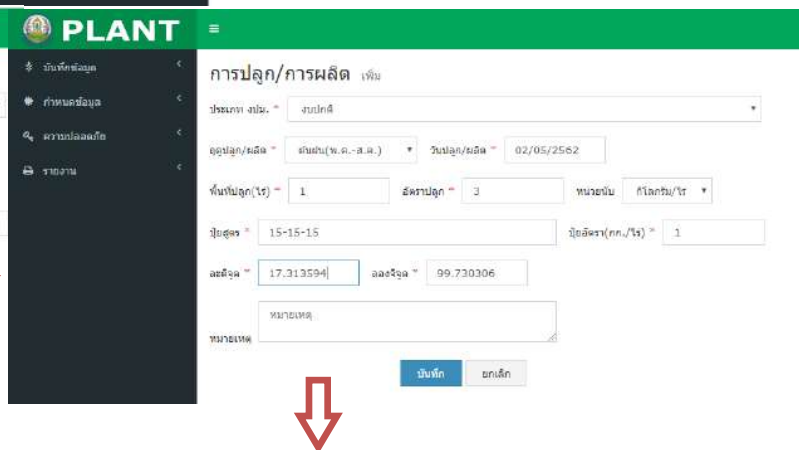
PLANT
≡
บันทึกข้อมูล
กำหนดข้อมูล
ความปลอดภัย
รายงาน

การปลูก/การผลิต เพิ่ม

ประเภท งปม. * งบปกติ

ฤดูปลูก/ผลิต * ต้นฝน(พ.ค.-ส.ค.) วันปลูก/ผลิต * 02/05/2562

พื้นที่ปลูก(ไร่) * 1 อัตราปลูก * 3 หน่วยนับ กิโลกรัม/ไร่

ปุ๋ยสูตร * 15-15-15 ปุ๋ยอัตรา(กก./ไร่) * 1

ละติจูด * 17.313594 ลองจิจูด * 99.730306

หมายเหตุ หมายเหตุ

บันทึก ยกเลิก